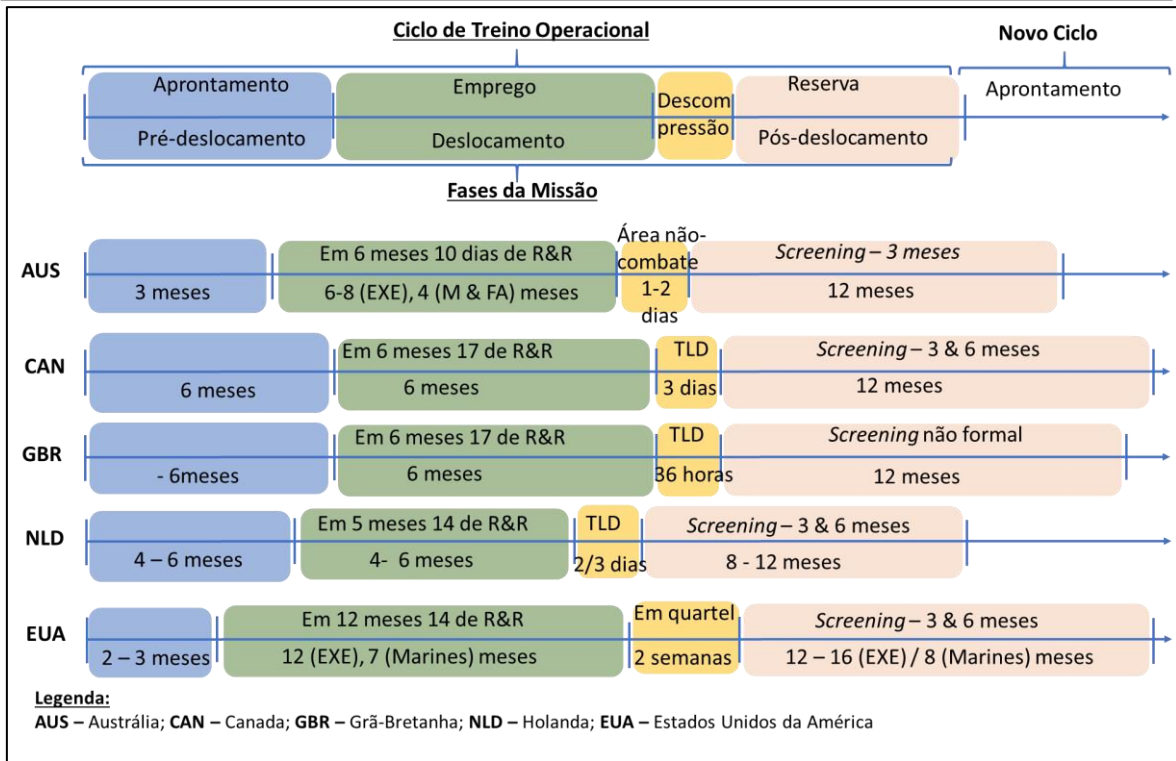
Ciclo de Treino Operacional

Novo Ciclo

Aprontamento
Pré-deslocamento

Emprego
Deslocamento

Descompressão

Reserva
Pós-deslocamento

Aprontamento

Fases da Missão

AUS
3 meses
Em 6 meses 10 dias de R&R
6-8 (EXE), 4 (M & FA) meses
Área não-combate
1-2 dias
*Screening – 3 meses*
12 meses

CAN
6 meses
Em 6 meses 17 de R&R
6 meses
TLD
3 dias
*Screening* – 3 & 6 meses
12 meses

GBR
- 6meses
Em 6 meses 17 de R&R
6 meses
TLD
36 horas
*Screening* não formal
12 meses

NLD
4 – 6 meses
Em 5 meses 14 de R&R
4- 6 meses
TLD
2/3 dias
*Screening* – 3 & 6 meses
8 - 12 meses

EUA
2 – 3 meses
Em 12 meses 14 de R&R
12 (EXE), 7 (Marines) meses
Em quartel
2 semanas
*Screening* – 3 & 6 meses
12 – 16 (EXE) / 8 (Marines) meses

Legenda:
AUS – Austrália; CAN – Canada; GBR – Grã-Bretanha; NLD – Holanda; EUA – Estados Unidos da América